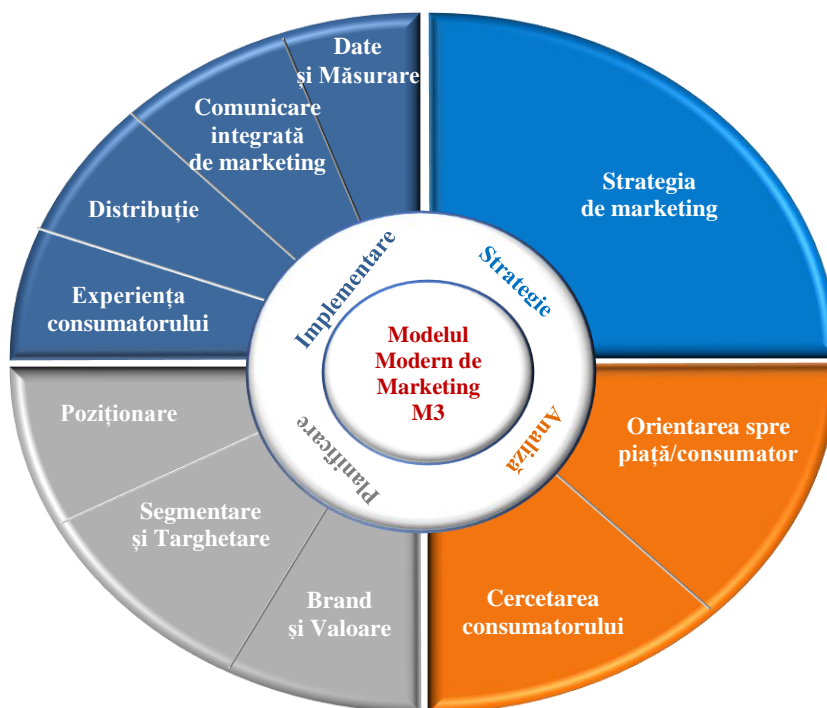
Date
și Măsurare

Comunicare integrată de marketing

Distribuție

Experiența consumatorului

Strategia de marketing

Implementare

Strategie

Modelul Modern de Marketing M3

Planificare

Analiză

Poziționare

Segmentare și Targhetare

Brand și Valoare

Orientarea spre piață/consumator

Cercetarea consumatorului